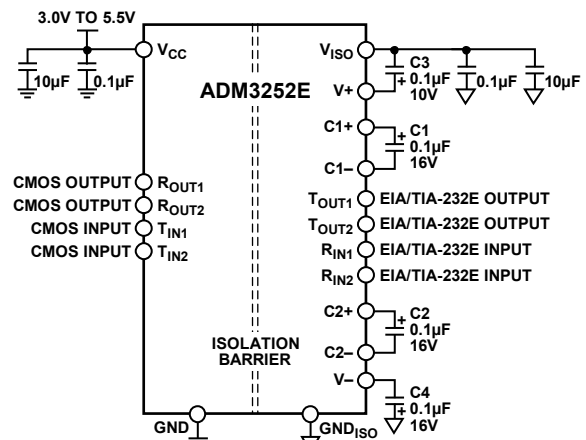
3.0V TO 5.5V

10µF
0.1µF
$V_{CC}$

ADM3252E

$V_{ISO}$
C3
0.1µF
10V
V+
0.1µF
10µF

C1+
C1
0.1µF
16V
C1–

CMOS OUTPUT $R_{OUT1}$
CMOS OUTPUT $R_{OUT2}$
CMOS INPUT $T_{IN1}$
CMOS INPUT $T_{IN2}$

$T_{OUT1}$ EIA/TIA-232E OUTPUT
$T_{OUT2}$ EIA/TIA-232E OUTPUT
$R_{IN1}$ EIA/TIA-232E INPUT
$R_{IN2}$ EIA/TIA-232E INPUT

C2+
C2
0.1µF
16V
C2–

ISOLATION
BARRIER

V–
C4
0.1µF
16V

GND
$GND_{ISO}$